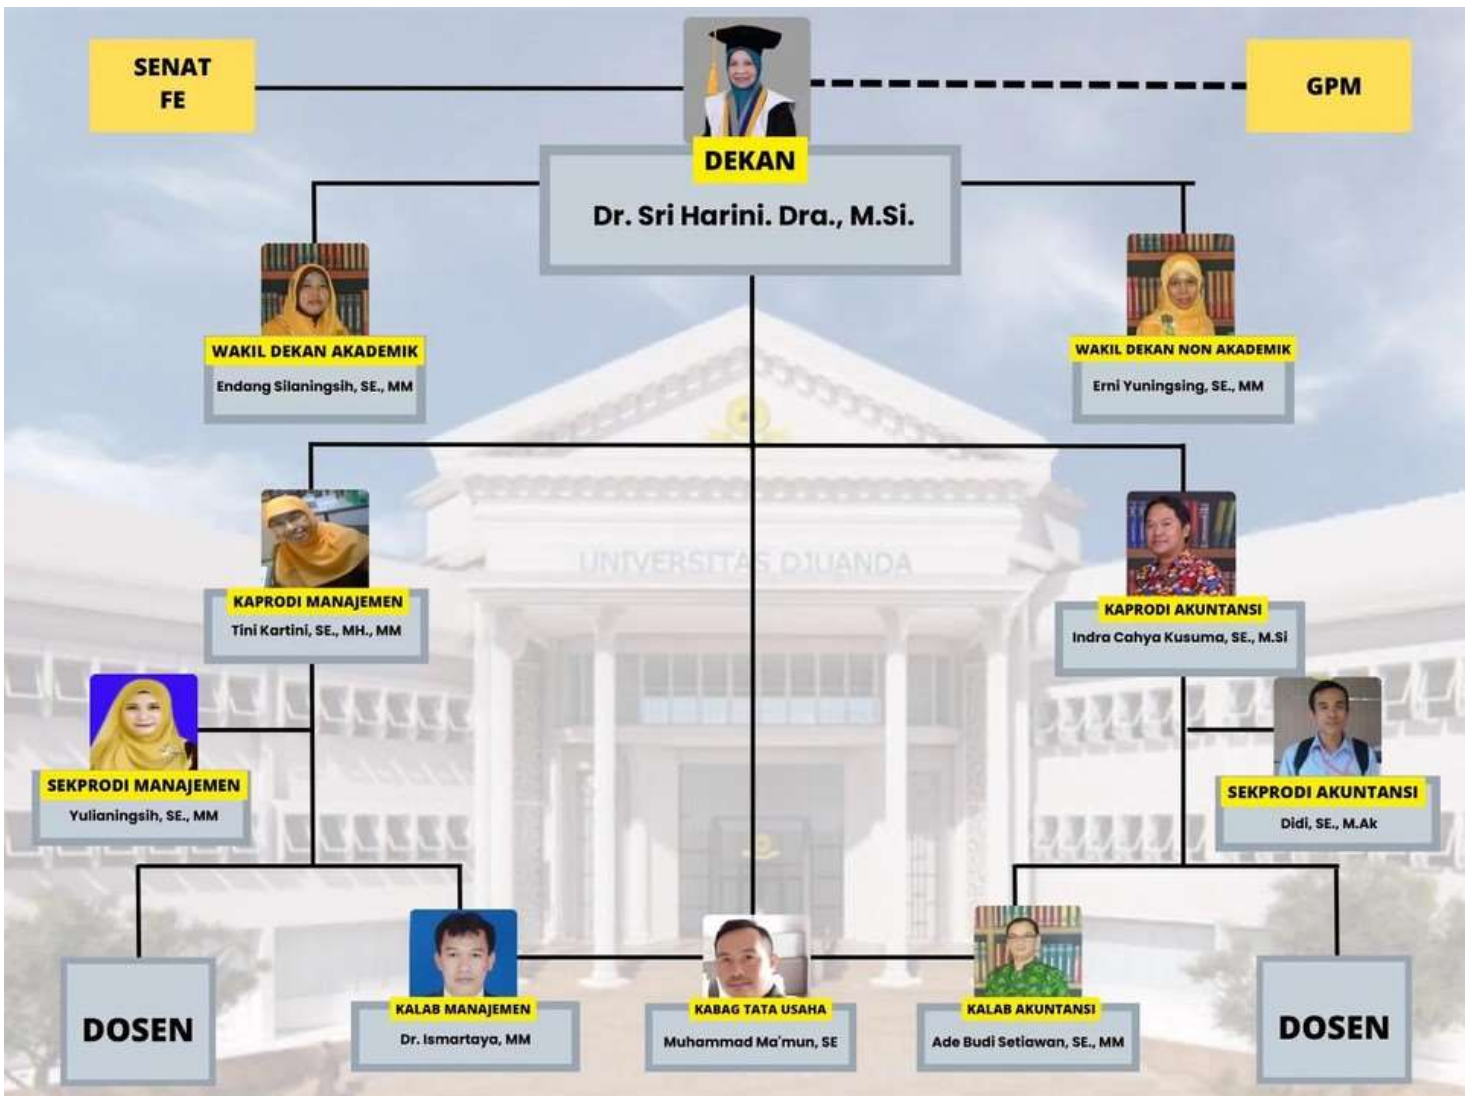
SENAT FE

GPM

DEKAN
Dr. Sri Harini. Dra., M.Si.

WAKIL DEKAN AKADEMIK
Endang Silaningsih, SE., MM

WAKIL DEKAN NON AKADEMIK
Erni Yuningsing, SE., MM

UNIVERSITAS DJUANDA

KAPRODI MANAJEMEN
Tini Kartini, SE., MH., MM

KAPRODI AKUNTANSI
Indra Cahya Kusuma, SE., M.Si

SEKPRODI MANAJEMEN
Yulianingsih, SE., MM

SEKPRODI AKUNTANSI
Didi, SE., M.Ak

DOSEN

KALAB MANAJEMEN
Dr. Ismartaya, MM

KABAG TATA USAHA
Muhammad Ma'mun, SE

KALAB AKUNTANSI
Ade Budi Setiawan, SE., MM

DOSEN